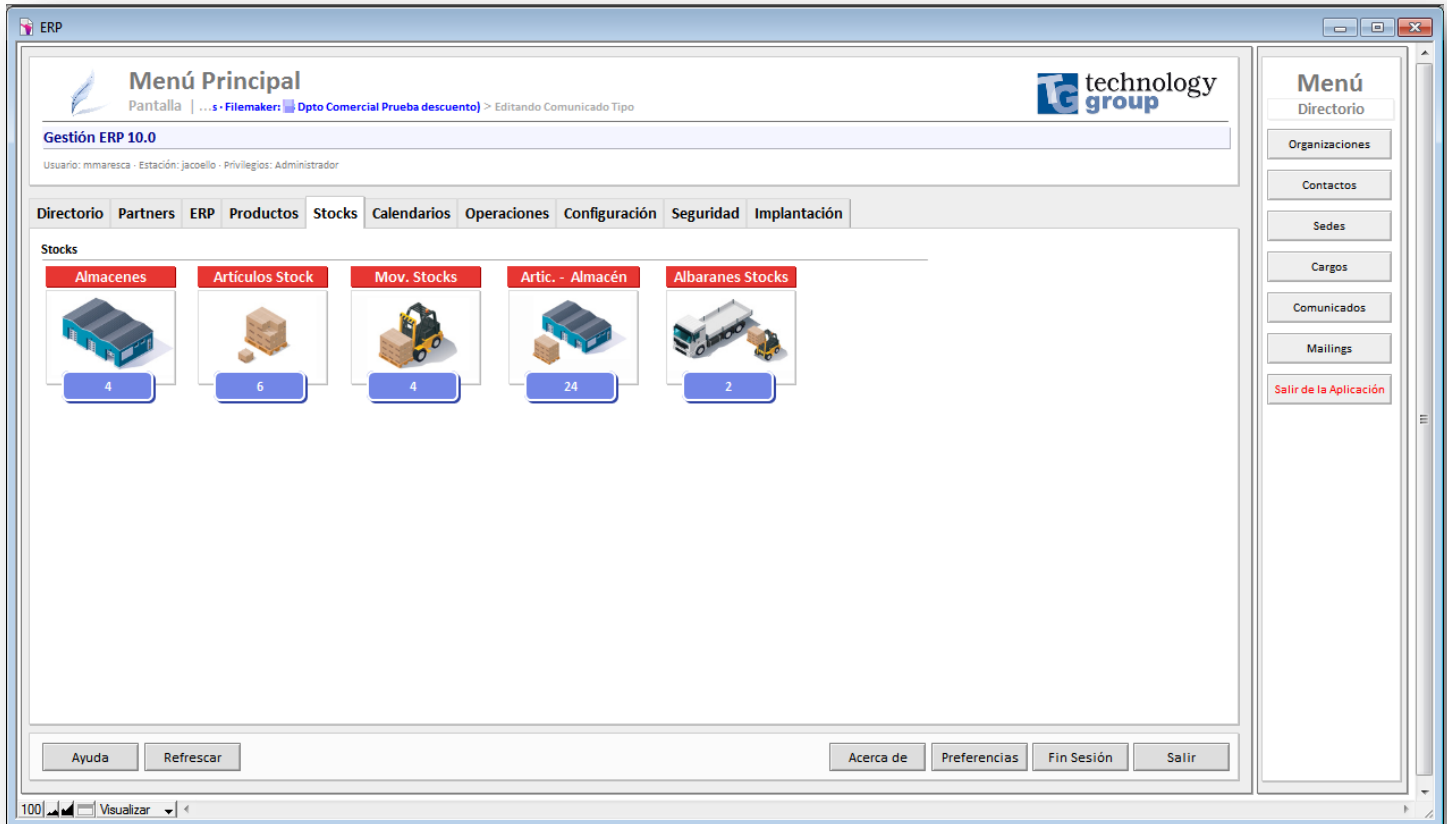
ERP

Menú Principal
Pantalla | ...s · Filemaker: Dpto Comercial Prueba descuento) > Editando Comunicado Tipo

TG technology group

Gestión ERP 10.0

Usuario: mmaresca · Estación: jacoello · Privilegios: Administrador

Directorio Partners ERP Productos Stocks Calendarios Operaciones Configuración Seguridad Implantación

Stocks

Almacenes
4

Artículos Stock
6

Mov. Stocks
4

Artic. - Almacén
24

Albaranes Stocks
2

Ayuda Refrescar Acerca de Preferencias Fin Sesión Salir

Menú
Directorio
Organizaciones
Contactos
Sedes
Cargos
Comunicados
Mailings
Salir de la Aplicación

100 Visualizar